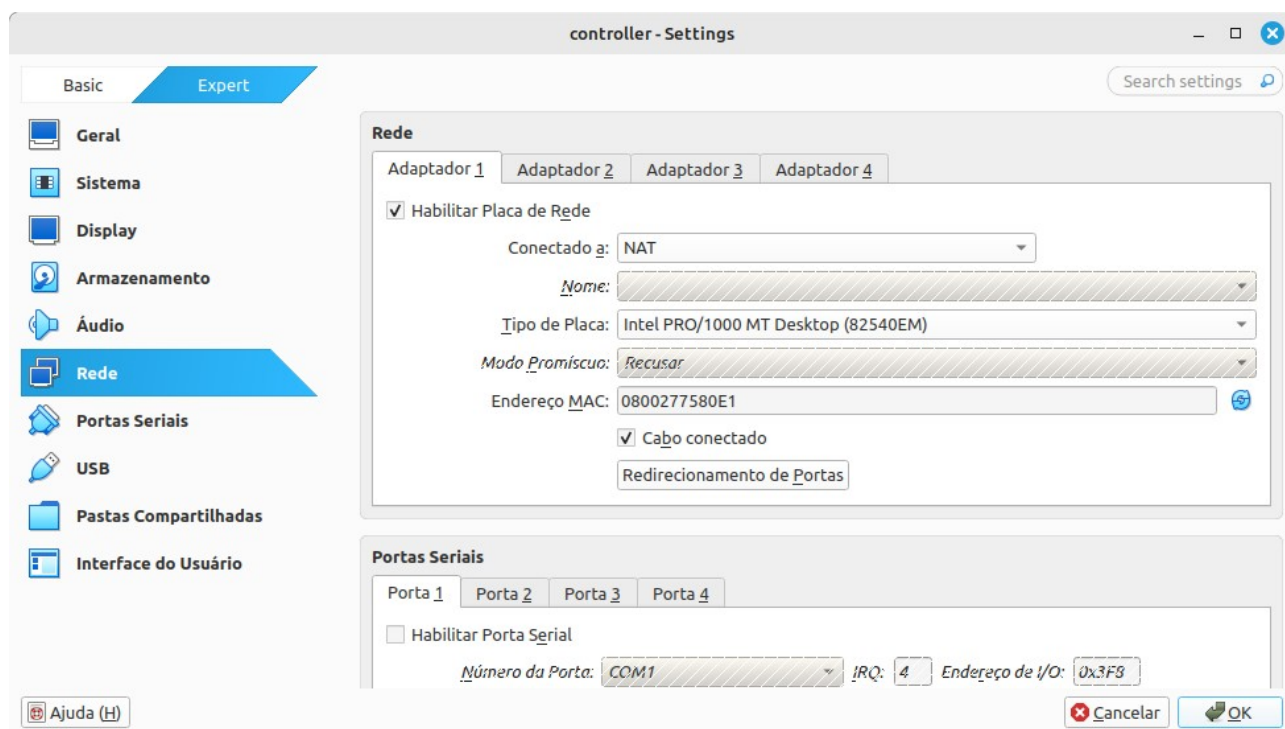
controller - Settings

Basic
Expert

Search settings

Geral
Sistema
Display
Armazenamento
Áudio
Rede
Portas Seriais
USB
Pastas Compartilhadas
Interface do Usuário

Rede

Adaptador 1
Adaptador 2
Adaptador 3
Adaptador 4

✓ Habilitar Placa de Rede

Conectado a: NAT
Nome:
Tipo de Placa: Intel PRO/1000 MT Desktop (82540EM)
Modo Promíscuo: Recusar
Endereço MAC: 0800277580E1
✓ Cabo conectado
Redirecionamento de Portas

Portas Seriais

Porta 1
Porta 2
Porta 3
Porta 4

Habilitar Porta Serial

Número da Porta: COM1
IRQ: 4
Endereço de I/O: 0x3F8

Ajuda (H)
Cancelar
OK